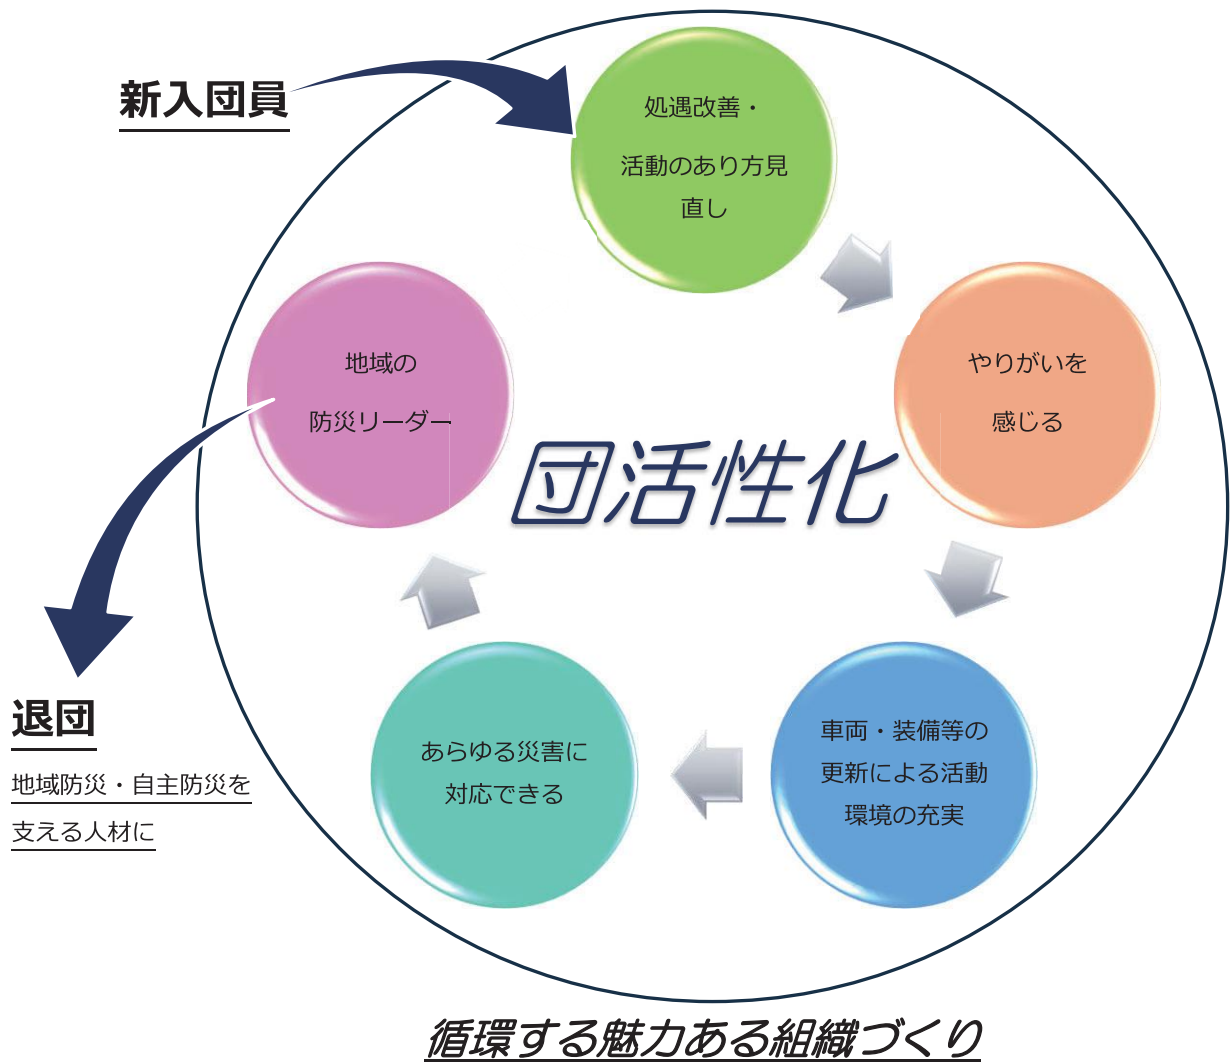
新入団員

処遇改善・
活動のあり方見直し

やりがいを
感じる

車両・装備等の
更新による活動
環境の充実

あらゆる災害に
対応できる

地域の
防災リーダー

団活性化

退団
地域防災・自主防災を
支える人材に

循環する魅力ある組織づくり